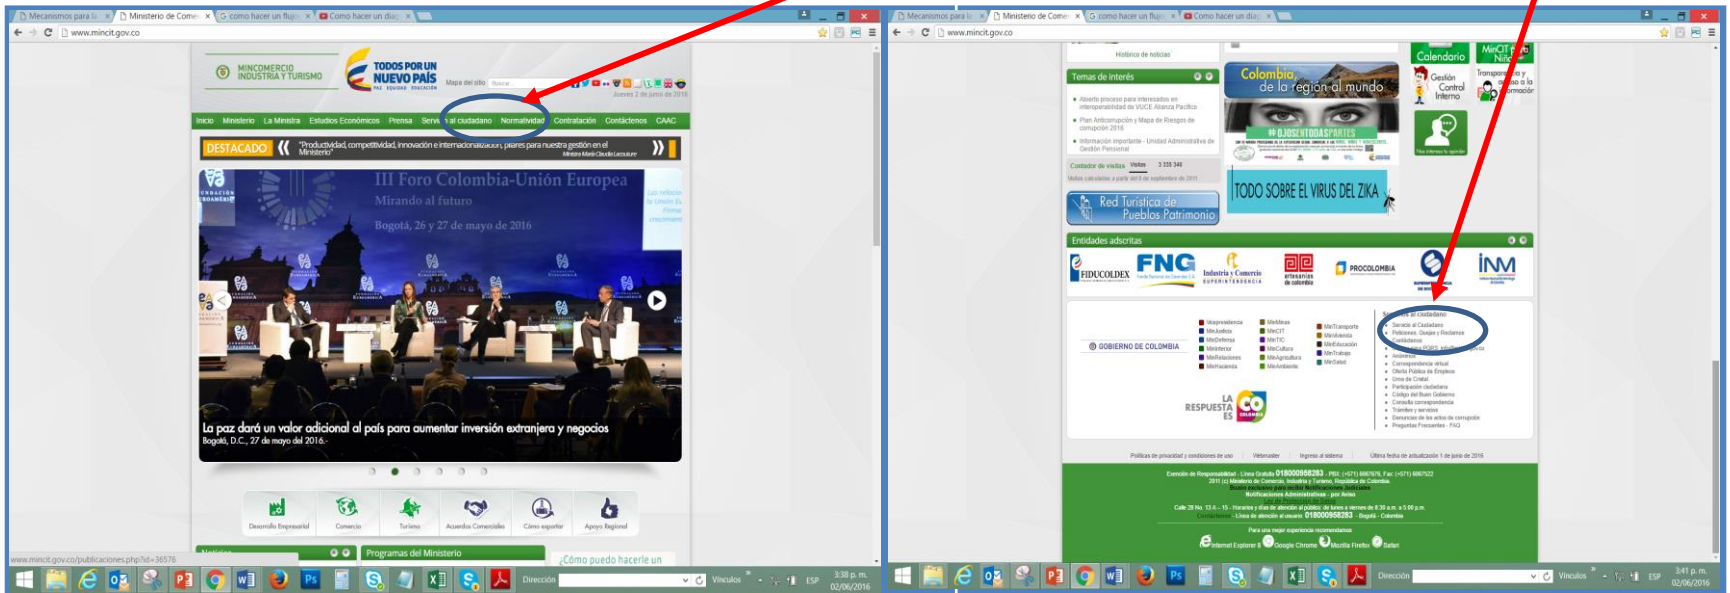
Mecanismos para la | Ministerio de Comer | cómo hacer un flujo | Como hacer un diag

www.mincit.gov.co

MINCOMERCIO INDUSTRIA Y TURISMO

TODOS POR UN NUEVO PAÍS
PAZ EQUIDAD EDUCACIÓN

Mapa del sitio Buscar

Jueves 2 de junio de 2016

Inicio Ministerio La Ministra Estudios Económicos Prensa Servicio al ciudadano Normatividad Contratación Contáctenos CAAC

DESTACADO "Productividad, competitividad, innovación e internacionalización, pilares para nuestra gestión en el Ministerio"
Ministra María Claudia Lacouture

III Foro Colombia-Unión Europea
Mirando al futuro
Bogotá, 26 y 27 de mayo de 2016

La paz dará un valor adicional al país para aumentar inversión extranjera y negocios
Bogotá, D.C., 27 de mayo del 2016.-

Desarrollo Empresarial Comercio Turismo Acuerdos Comerciales Cómo exportar Apoyo Regional

www.mincit.gov.co/publicaciones.php?id=36576

Noticias Programas del Ministerio ¿Cómo puedo hacerle un

Dirección Vínculos ESP 3:38 p. m. 02/06/2016

Mecanismos para la | Ministerio de Comer | cómo hacer un flujo | Como hacer un diag

www.mincit.gov.co

Histórico de noticias

Temas de interés

Abierto proceso para interesados en interoperabilidad de VUCE Alianza Pacífico

Plan Anticorrupción y Mapa de Riesgos de corrupción 2016

Información importante - Unidad Administrativa de Gestión Pensional

Contador de visitas Visitas 3 335 340

Visitas calculadas a partir del 9 de septiembre de 2011

Colombia, de la región al mundo

#OJOSENTODASPARTES

TODO SOBRE EL VIRUS DEL ZIKA

Red Turística de Pueblos Patrimonio

Calendario

MinCIT para Niños

Gestión Control Interno

Transparencia y acceso a la información

Entidades adscritas

FIDUCOLDEX FNG Industria y Comercio SUPERINTENDENCIA artesanías de colombia PROCOLOMBIA INM

GOBIERNO DE COLOMBIA

Vicepresidencia MinJusticia MinDefensa MinInterior MinRelaciones MinHacienda
MinMinas MinCIT MinTIC MinCultura MinAgricultura MinAmbiente
MinTransporte MinVivienda MinEducación MinTrabajo MinSalud

Servicio al ciudadano
Servicio al Ciudadano
Peticiones, Quejas y Reclamos Ciudadanos
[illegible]
Avisos
Correspondencia virtual
Oferta Pública de Empleos
Urna de Cristal
Participación ciudadana
Código del Buen Gobierno
Consulta correspondencia
Trámites y servicios
Denuncias de los actos de corrupción
Preguntas Frecuentes - FAQ

LA RESPUESTA ES COLOMBIA

Políticas de privacidad y condiciones de uso Webmaster Ingreso al sistema Última fecha de actualización 1 de junio de 2016

Exención de Responsabilidad - Línea Gratuita 018000958283 - PBX: (+571) 6067676, Fax: (+571) 6067522
2011 (c) Ministerio de Comercio, Industria y Turismo, República de Colombia
Notificaciones Administrativas - por Aviso
Calle 28 No. 13 A - 15 - Horarios y días de atención al público: de lunes a viernes de 8:30 a.m. a 5:00 p.m.
Contáctenos - Línea de atención al usuario: 018000958283 - Bogotá - Colombia
Para una mejor experiencia recomendamos
Internet Explorer 8 Google Chrome Mozilla Firefox Safari

Dirección Vínculos ESP 3:41 p. m. 02/06/2016